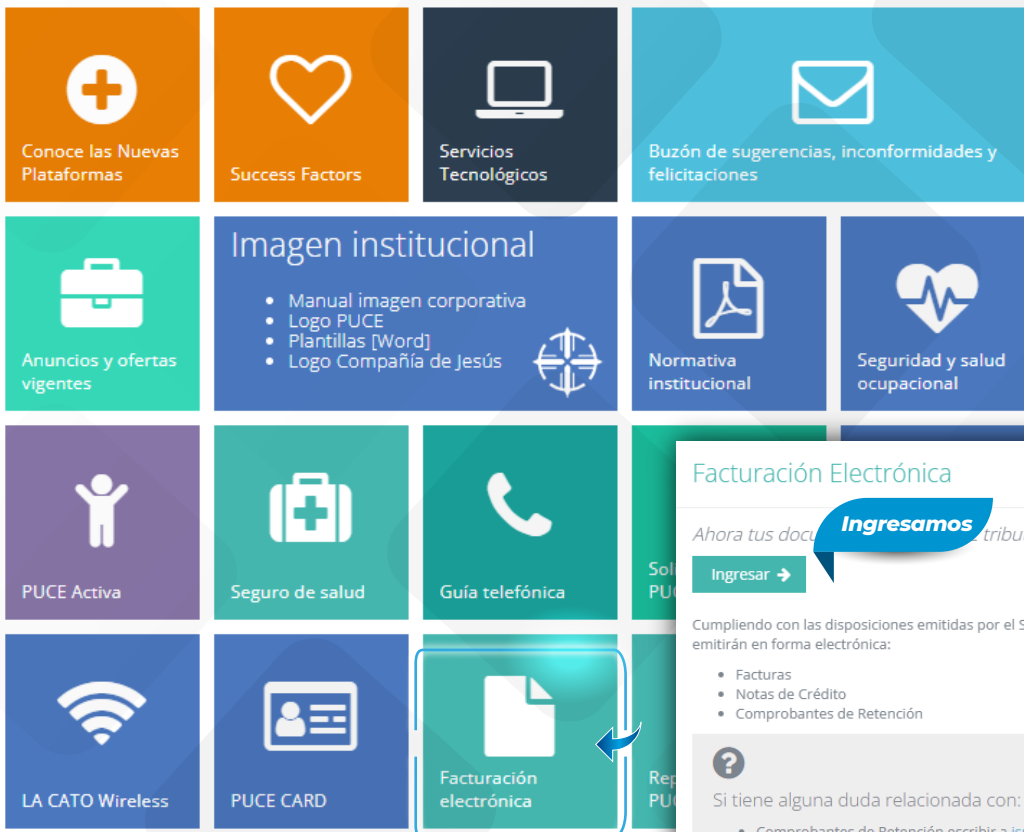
Conoce las Nuevas Plataformas

Success Factors

Servicios Tecnológicos

Buzón de sugerencias, inconformidades y felicitaciones

Anuncios y ofertas vigentes

Imagen institucional

- Manual imagen corporativa
- Logo PUCE
- Plantillas [Word]
- Logo Compañía de Jesús

Normativa institucional

Seguridad y salud ocupacional

PUCE Activa

Seguro de salud

Guía telefónica

Sol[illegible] PU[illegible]

LA CATO Wireless

PUCE CARD

Facturación electrónica

Rep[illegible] PU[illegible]

Facturación Electrónica

Ahora tus docu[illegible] tribu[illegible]

Ingresamos

Ingresar →

Cumpliendo con las disposiciones emitidas por el S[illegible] emitirán en forma electrónica:

- Facturas
- Notas de Crédito
- Comprobantes de Retención

?

Si tiene alguna duda relacionada con:

- Comprobantes de Retención escribir a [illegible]